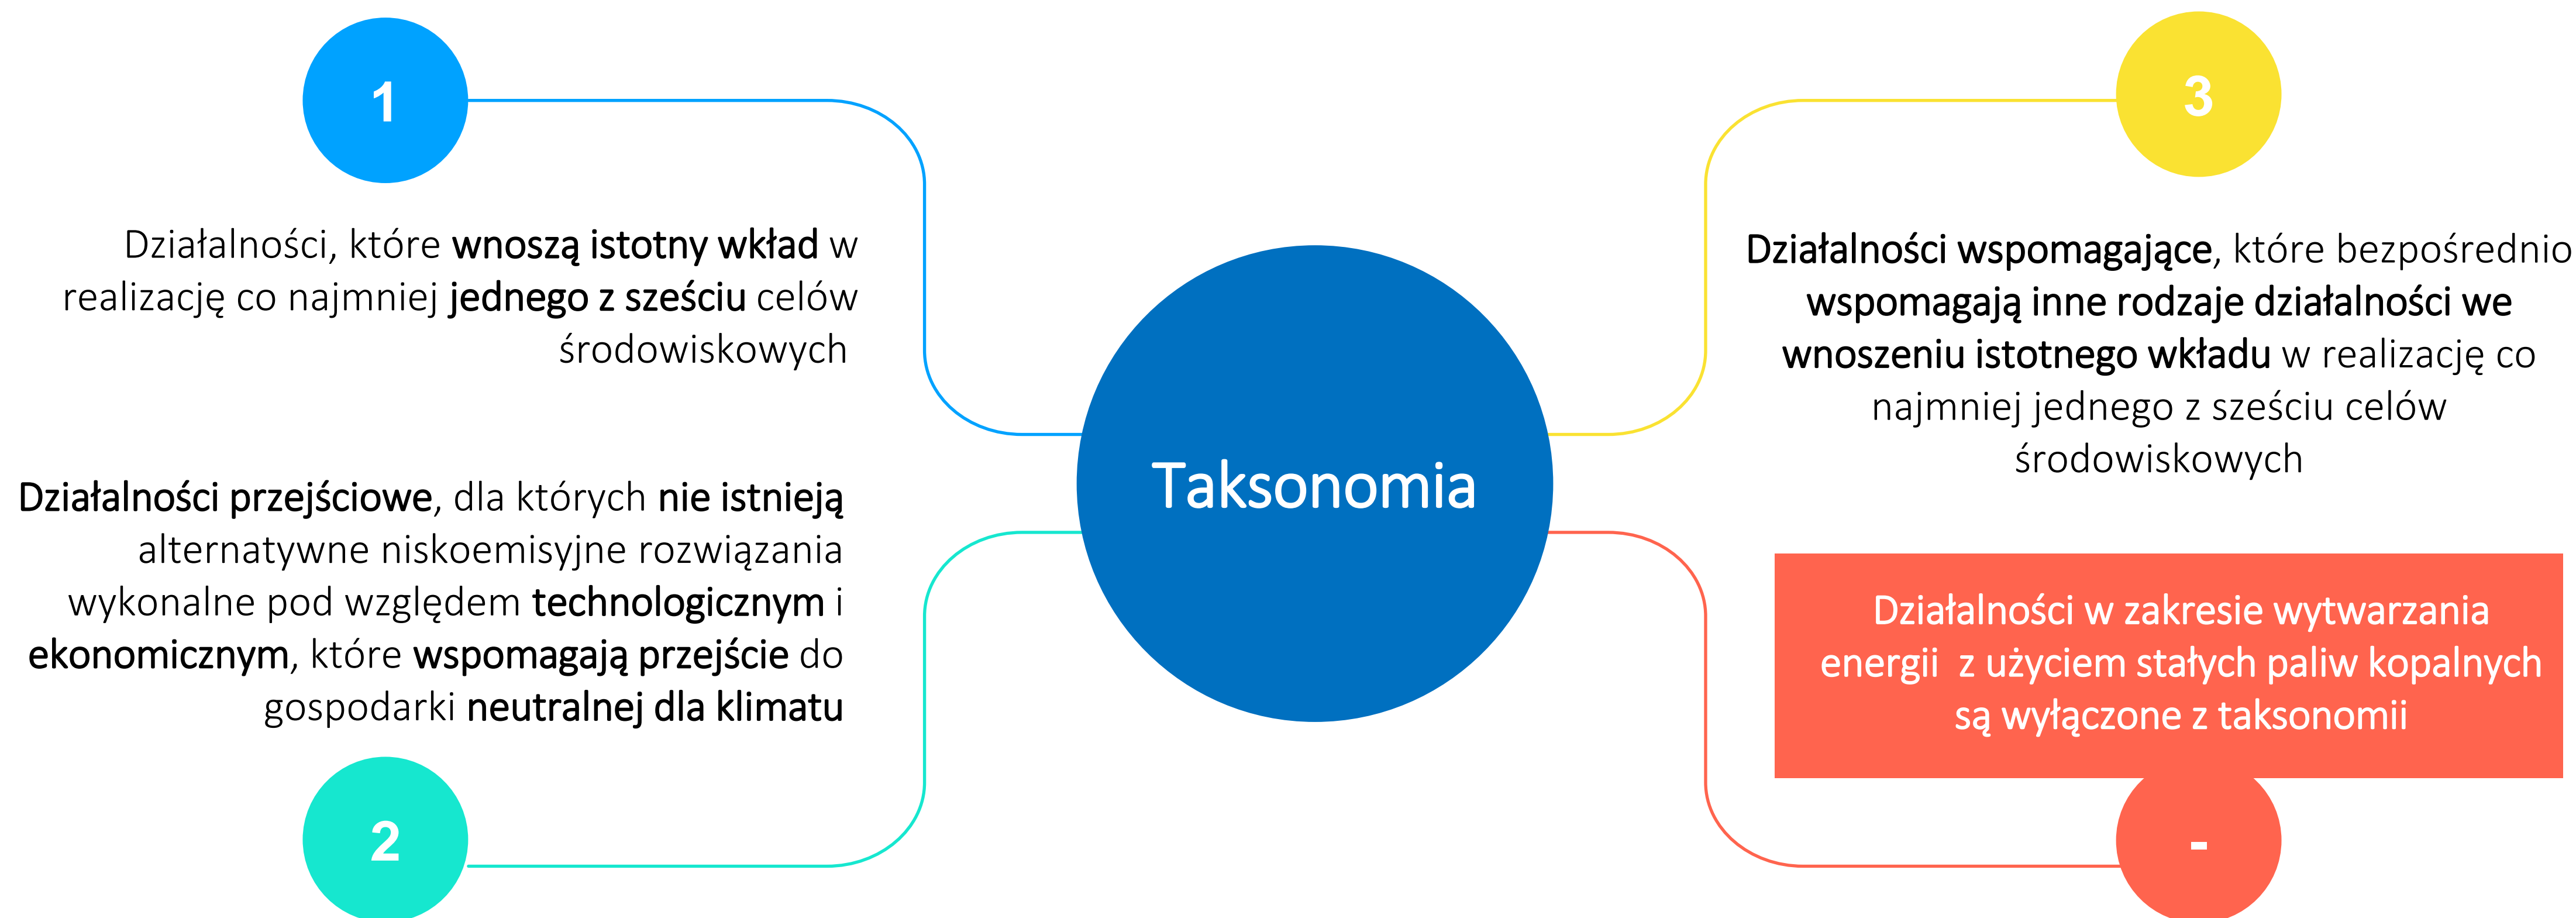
1

Działalności, które wnoszą istotny wkład w realizację co najmniej jednego z sześciu celów środowiskowych

Działalności przejściowe, dla których nie istnieją alternatywne niskoemisyjne rozwiązania wykonalne pod względem technologicznym i ekonomicznym, które wspomagają przejście do gospodarki neutralnej dla klimatu

2

Taksonomia

3

Działalności wspomagające, które bezpośrednio wspomagają inne rodzaje działalności we wnoszeniu istotnego wkładu w realizację co najmniej jednego z sześciu celów środowiskowych

Działalności w zakresie wytwarzania energii z użyciem stałych paliw kopalnych są wyłączone z taksonomii

-